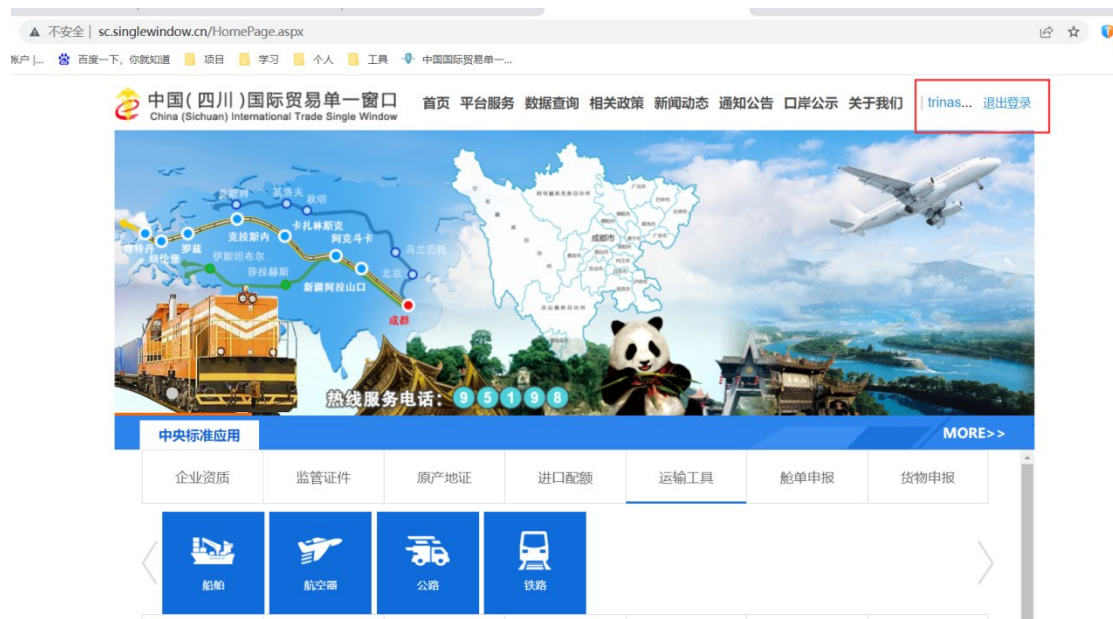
不安全 | sc.singlewindow.cn/HomePage.aspx

账户 |... 百度一下，你就知道 项目 学习 个人 工具 中国国际贸易单一...

中国(四川)国际贸易单一窗口
China (Sichuan) International Trade Single Window

首页 平台服务 数据查询 相关政策 新闻动态 通知公告 口岸公示 关于我们 | trinas... 退出登录

罗兹 克拉斯内 卡扎林斯克 阿克斗卡 乌兰巴托 北京 伊斯坦布尔 霍尔果斯 新疆阿拉山口 成都 秋明 叶卡捷琳堡 莫斯科

成都市

热线服务电话: 95198

中央标准应用 MORE>>

| 企业资质 | 监管证件 | 原产地证 | 进口配额 | 运输工具 | 舱单申报 | 货物申报 |
|---|---|---|---|---|---|---|

船舶 航空器 公路 铁路